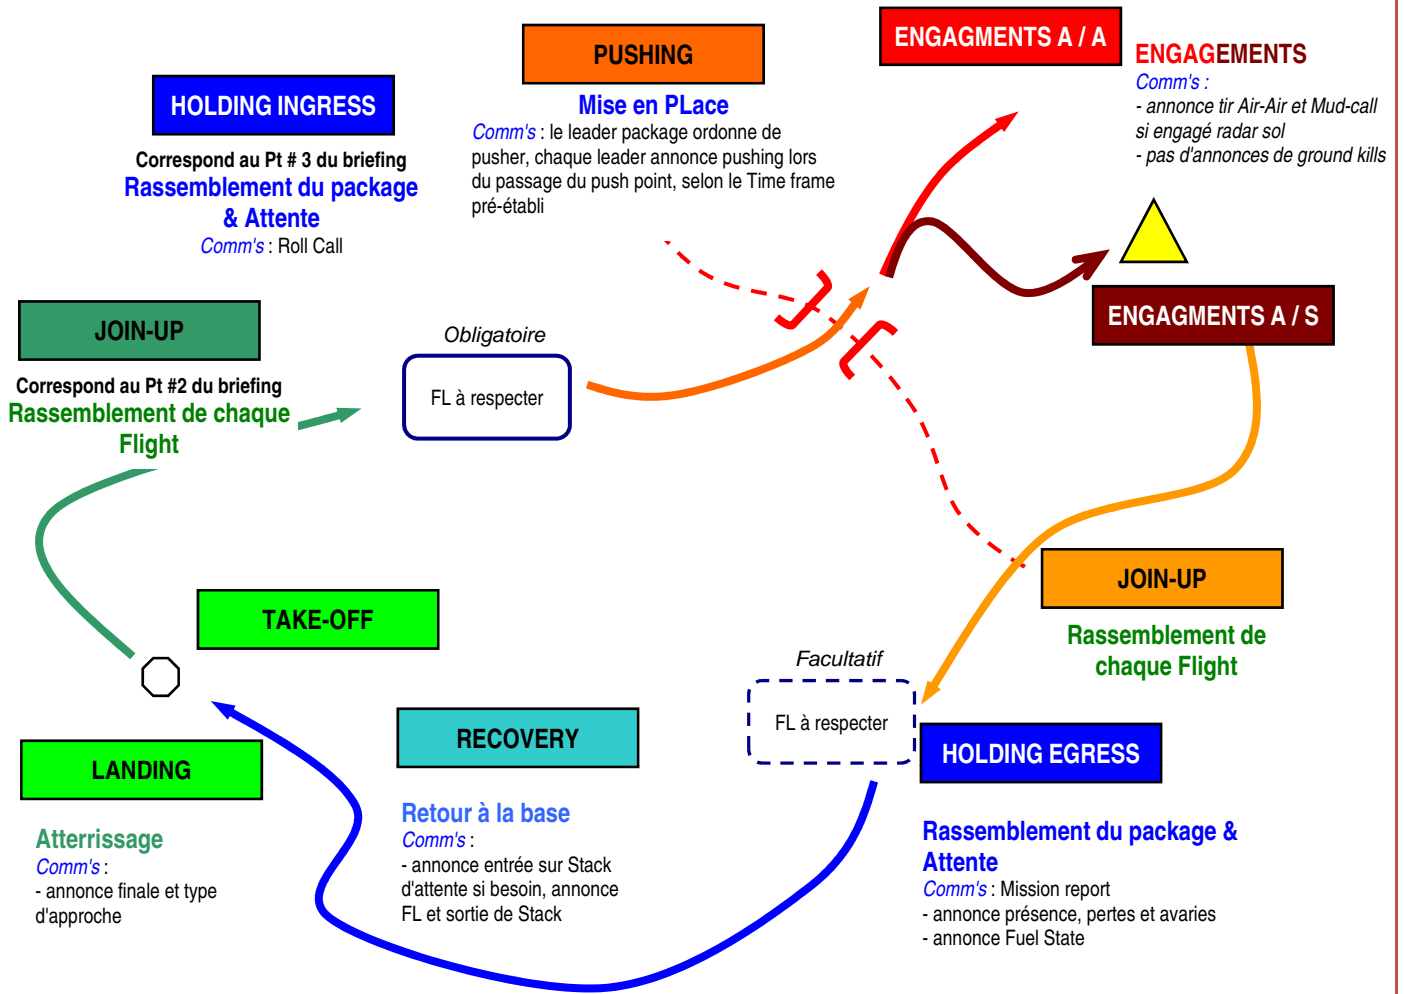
PUSHING

ENGAGMENTS A / A

ENGAGEMENTS
Comm's :
- annonce tir Air-Air et Mud-call si engagé radar sol
- pas d'annonces de ground kills

HOLDING INGRESS

Correspond au Pt # 3 du briefing
Rassemblement du package & Attente
Comm's : Roll Call

Mise en PLace
Comm's : le leader package ordonne de pusher, chaque leader annonce pushing lors du passage du push point, selon le Time frame pré-établi

ENGAGMENTS A / S

JOIN-UP

Correspond au Pt #2 du briefing
Rassemblement de chaque Flight

Obligatoire

FL à respecter

TAKE-OFF

JOIN-UP

Rassemblement de chaque Flight

Facultatif

FL à respecter

HOLDING EGRESS

RECOVERY

LANDING

Atterrissage
Comm's :
- annonce finale et type d'approche

Retour à la base
Comm's :
- annonce entrée sur Stack d'attente si besoin, annonce FL et sortie de Stack

Rassemblement du package & Attente
Comm's : Mission report
- annonce présence, pertes et avaries
- annonce Fuel State